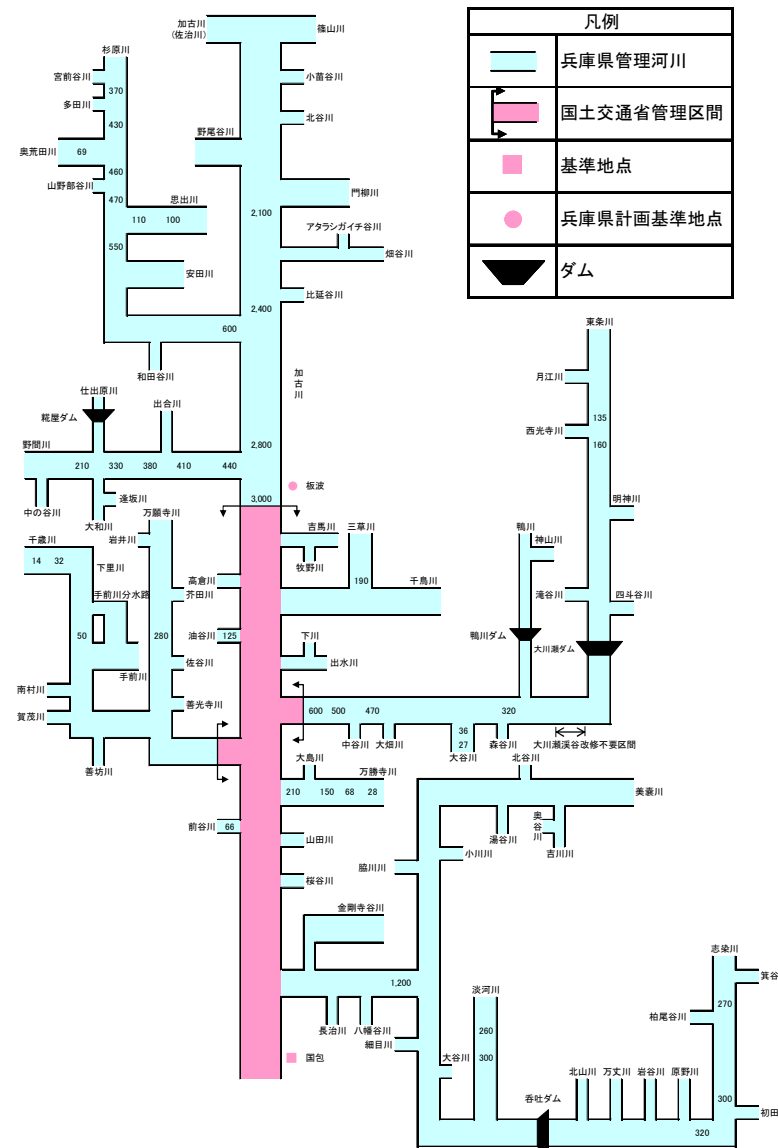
凡例
兵庫県管理河川
国土交通省管理区間
基準地点
兵庫県計画基準地点
ダム

加古川
(佐治川)
篠山川
杉原川
小畠谷川
宮前谷川
370
多田川
北谷川
430
野尾谷川
奥荒田川
69
460
門柳川
山野部谷川
470
思出川
2,100
110
100
アタラシガイチ谷川
畑谷川
550
安田川
比延谷川
2,400
600
和田谷川
加古川
仕出原川
糀屋ダム
出合川
野間川
2,800
210
330
380
410
440
板波
逢坂川
中の谷川
3,000
大和川
万願寺川
吉馬川
三草川
岩井川
千歳川
14
32
下里川
牧野川
高倉川
190
千鳥川
芥田川
手前川分水路
50
280
油谷川
125
下川
佐谷川
出水川
手前川
南村川
善光寺川
600
500
470
賀茂川
中谷川
大畑川
善坊川
大島川
万勝寺川
210
150
68
28
前谷川
66
山田川
桜谷川
脇川川
金剛寺谷川
1,200
長治川
八幡谷川
細目川
国包
鴨川
神山川
鴨川ダム
東条川
月江川
135
西光寺川
160
明神川
滝谷川
四斗谷川
大川瀬ダム
320
36
27
大谷川
森谷川
大川瀬渓谷改修不要区間
北谷川
美嚢川
湯谷川
奥谷川
吉川川
小川川
淡河川
260
300
大谷川
志染川
箕谷
柏尾谷川
270
呑吐ダム
北山川
万丈川
岩谷川
原野川
300
初田
320